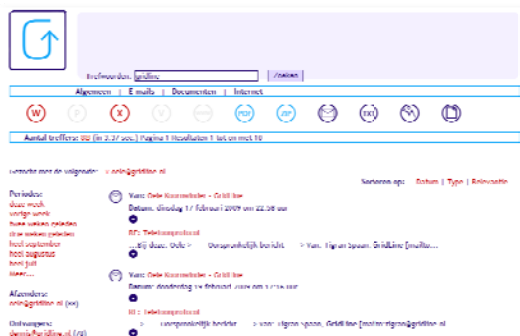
Trefwoorden: gridline [Zoeken]

Algemeen | E-mails | Documenten | Internet

Aantal treffers: 88 (in 3.37 sec) Pagina 1 Resultaten 1 tot en met 10

Gezocht naar de volgende: + erin@gridline.nl

Sorteren op: Datum | Type | Relevantie

Periode:
deze week
vorige week
twee weken geleden
drie weken geleden
heel september
heel augustus
heel juli
Meer...

Afzenders:
erin@gridline.nl (88)

Ontvangers:
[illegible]@gridline.nl (23)

Van: Ode Koornstra - GridLine
Datum: dinsdag 17 februari 2009 om 22:58 uur
RE: Telefoonprotocol
...Bij deze. Ode > Oorspronkelijk bericht > Van: Eignar Spaan, GridLine [mailto...

Van: Ode Koornstra - GridLine
Datum: donderdag 19 februari 2009 om 17:16 uur
RE: Telefoonprotocol
> Oorspronkelijk bericht > Van: Eignar Spaan, GridLine [mailto:eignar@gridline.nl